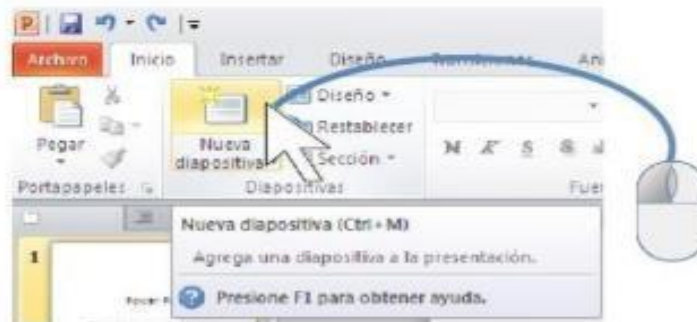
Archivo Inicio Insertar Diseño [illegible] An

Pegar

Portapapeles

Nueva diapositiva

Diseño

Restablecer

Sección

Diapositivas

N K S

Fue

1

Nueva diapositiva (Ctrl+M)

Agrega una diapositiva a la presentación.

Presione F1 para obtener ayuda.